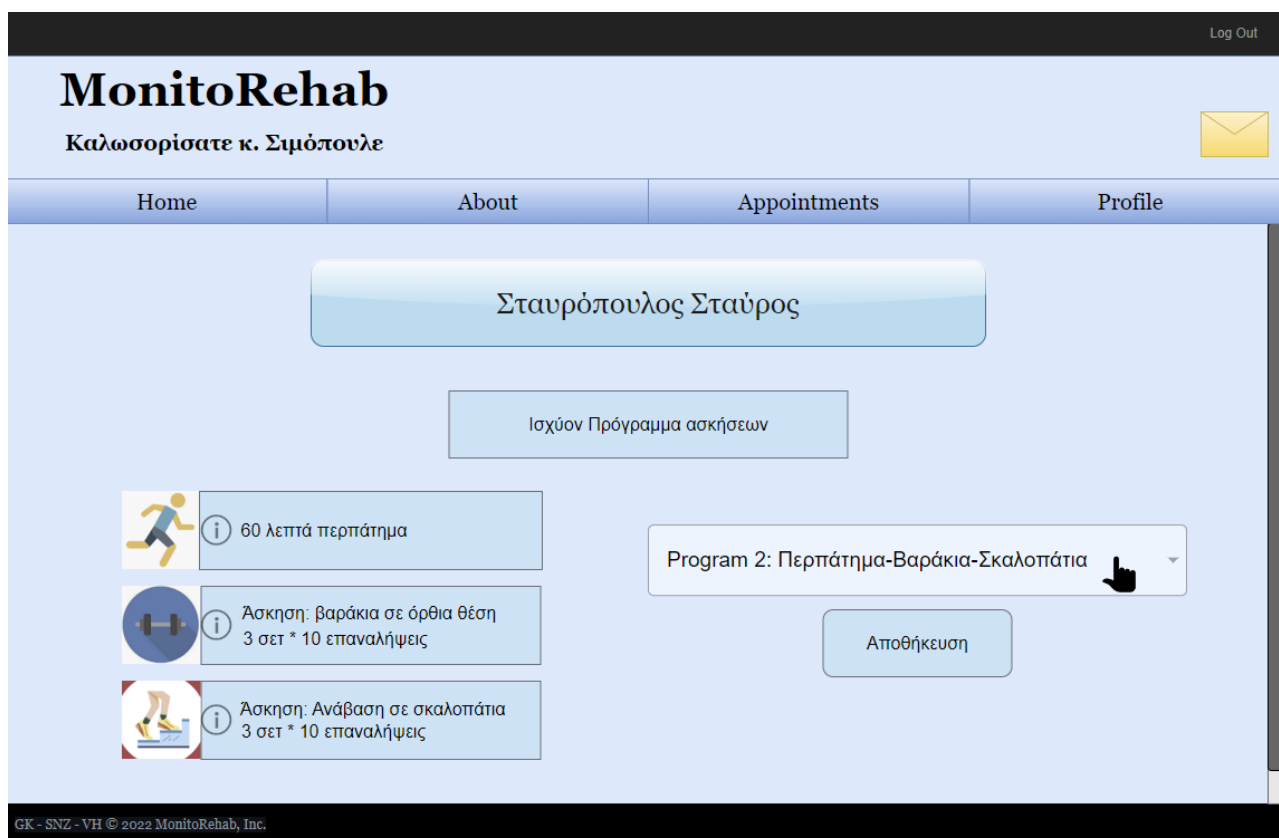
Log Out

MonitoRehab

Καλωσορίσατε κ. Σιμόπουλε

Home | About | Appointments | Profile

Σταυρόπουλος Σταύρος

Ισχύον Πρόγραμμα ασκήσεων

60 λεπτά περπάτημα

Άσκηση: βαράκια σε όρθια θέση
3 σετ * 10 επαναλήψεις

Άσκηση: Ανάβαση σε σκαλοπάτια
3 σετ * 10 επαναλήψεις

Program 2: Περπάτημα-Βαράκια-Σκαλοπάτια

Αποθήκευση

GK - SNZ - VH © 2022 MonitoRehab, Inc.